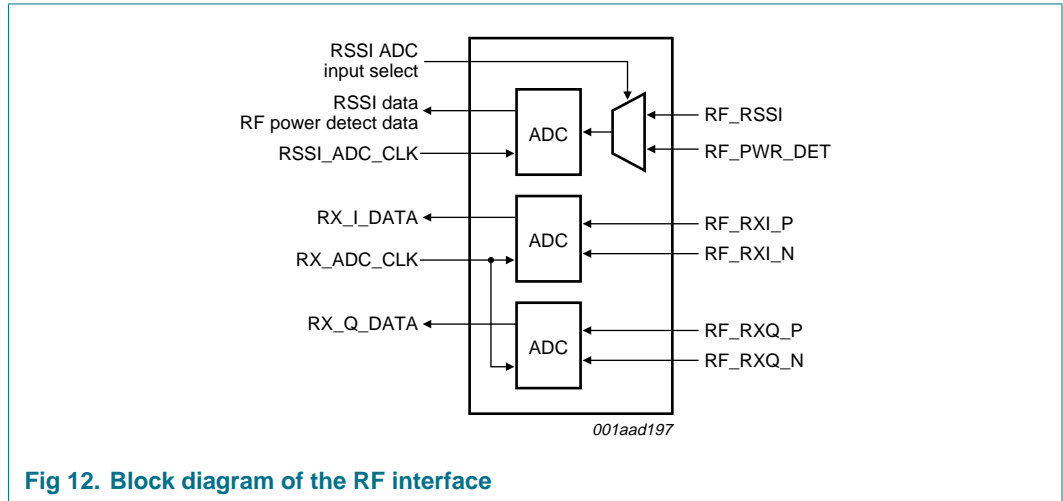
RSSI ADC
input select

RSSI data
RF power detect data

RSSI_ADC_CLK

ADC

RF_RSSI

RF_PWR_DET

RX_I_DATA

ADC

RF_RXI_P

RX_ADC_CLK

RF_RXI_N

RX_Q_DATA

ADC

RF_RXQ_P

RF_RXQ_N

001aad197

Fig 12. Block diagram of the RF interface